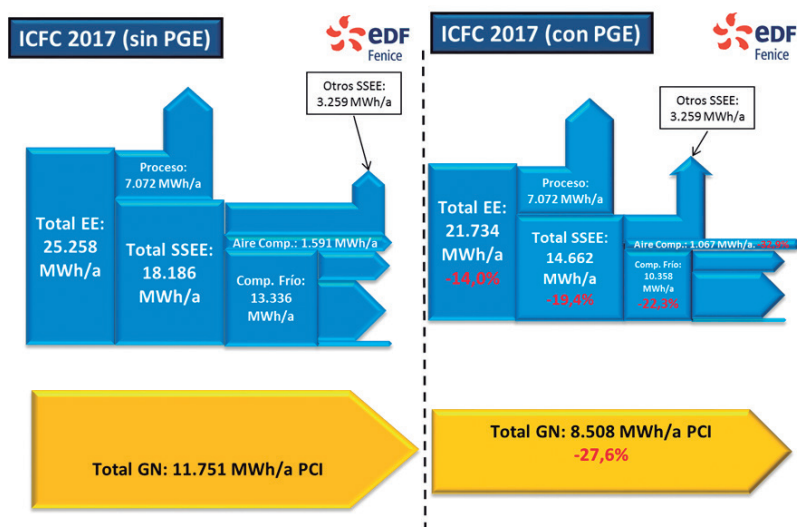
ICFC 2017 (sin PGE)

edf Fenice

Otros SSEE: 3.259 MWh/a

Proceso: 7.072 MWh/a

Total EE: 25.258 MWh/a

Total SSEE: 18.186 MWh/a

Aire Comp.: 1.591 MWh/a

Comp. Frío: 13.336 MWh/a

Total GN: 11.751 MWh/a PCI

ICFC 2017 (con PGE)

edf Fenice

Otros SSEE: 3.259 MWh/a

Proceso: 7.072 MWh/a

Total EE: 21.734 MWh/a -14,0%

Total SSEE: 14.662 MWh/a -19,4%

Aire Comp.: 1.067 MWh/a. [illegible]

Comp. Frío: 10.358 MWh/a -22,3%

Total GN: 8.508 MWh/a PCI -27,6%